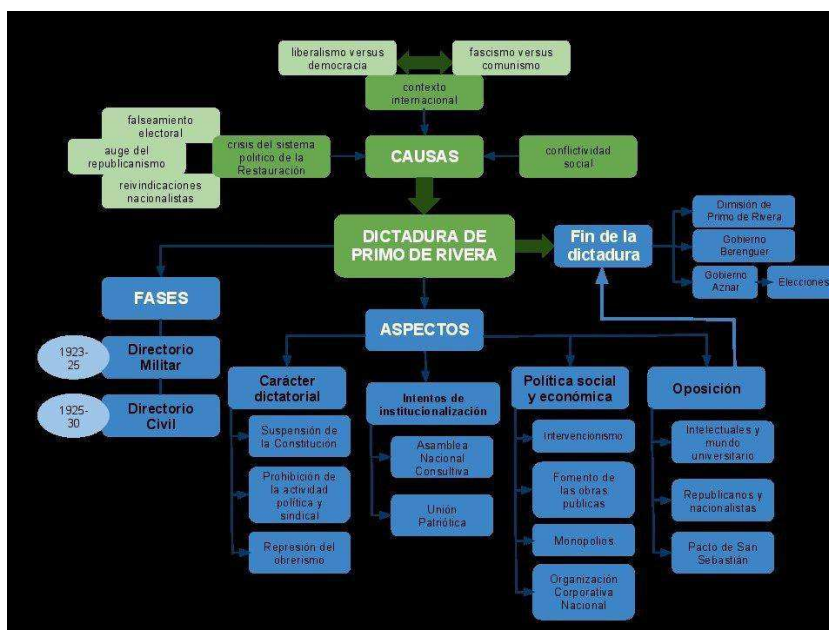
liberalismo versus democracia

fascismo versus comunismo

contexto internacional

falseamiento electoral

auge del republicanismo

reivindicaciones nacionalistas

crisis del sistema político de la Restauración

CAUSAS

conflictividad social

DICTADURA DE PRIMO DE RIVERA

Fin de la dictadura

Dimisión de Primo de Rivera

Gobierno Berenguer

Gobierno Aznar

Elecciones

FASES

1923-25

Directorio Militar

1925-30

Directorio Civil

ASPECTOS

Carácter dictatorial

Suspensión de la Constitución

Prohibición de la actividad política y sindical

Represión del obrerismo

Intentos de institucionalización

Asamblea Nacional Consultiva

Unión Patriótica

Política social y económica

Intervencionismo

Fomento de las obras públicas

Monopolios

Organización Corporativa Nacional

Oposición

Intelectuales y mundo universitario

Republicanos y nacionalistas

Pacto de San Sebastián